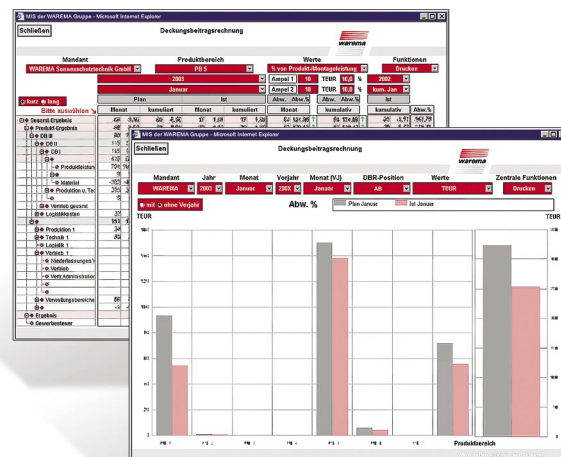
MIS der WAREMA Gruppe - Microsoft Internet Explorer

Schließen

Deckungsbeitragsrechnung

warema

Mandant

Produktbereich

Werte

Funktionen

WAREMA Sonnenschutztechnik GmbH

PB 5

% von Produkt-/Montageleistung

Drucken

2003

Ampel 1

10

TEUR

10,0

%

2002

Januar

Ampel 2

10

TEUR

10,0

%

kum. Jan

kurz

lang

Bitte auswählen

Plan

Ist

Monat

kumuliert

Monat

kumuliert

Abw.

Abw.%

Monat

kumulativ

kumulativ

Abw.%

Gesamt-Ergebnis

Produkt-Ergebnis

DB III

DB II

DB I

Produktleistung

Material

Produktion u. Te

Vertrieb gesamt

Logistikkosten

Produktion 1

Technik 1

Logistik 1

Vertrieb 1

Niederlassungen

Vertrieb

Vertr.Administration

Verwaltungsbereiche

Ergebnis

Gewerbesteuer

MIS der WAREMA Gruppe - Microsoft Internet Explorer

Schließen

Deckungsbeitragsrechnung

warema

Mandant

Jahr

Monat

Vorjahr

Monat (VJ)

DBR-Position

Werte

Zentrale Funktionen

WAREMA

2003

Januar

2002

Januar

AB

TEUR

Drucken

mit

ohne Vorjahr

Abw. %

TEUR

Plan Januar

Ist Januar

TEUR

Produktbereich